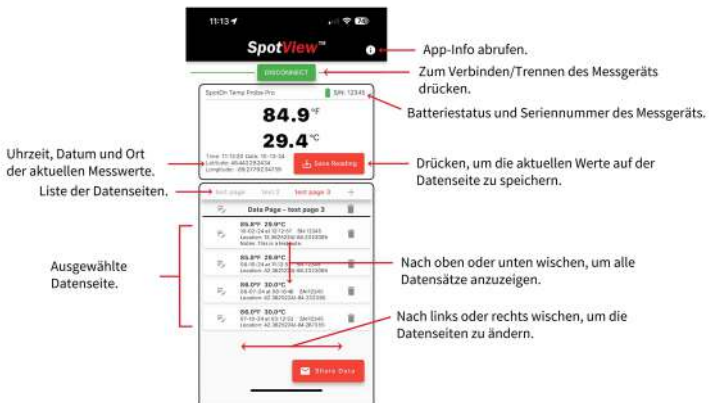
11:13

SpotView™

App-Info abrufen.

DISCONNECT

Zum Verbinden/Trennen des Messgeräts drücken.

SpotOn Temp Probe Pro

S/N: 12345

Batteriestatus und Seriennummer des Messgeräts.

84.9°F

29.4°C

Uhrzeit, Datum und Ort der aktuellen Messwerte.

Time: 11:13:03 Date: 10-15-24 Latitude: 46.4623 Longitude: -89.2775

Save Reading

Drücken, um die aktuellen Werte auf der Datenseite zu speichern.

Liste der Datenseiten.

test page

test 2

test page 3

+

Data Page – test page 3

Ausgewählte Datenseite.

85.8°F 29.9°C
10-02-24 at 12:12:01 SN:12345
Location: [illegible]
Notes: This is a test note

85.8°F 29.8°C
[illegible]
Location: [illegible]

86.0°F 30.0°C
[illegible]
Location: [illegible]

86.0°F 30.0°C
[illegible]
Location: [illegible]

Nach oben oder unten wischen, um alle Datensätze anzuzeigen.

Nach links oder rechts wischen, um die Datenseiten zu ändern.

Share Data